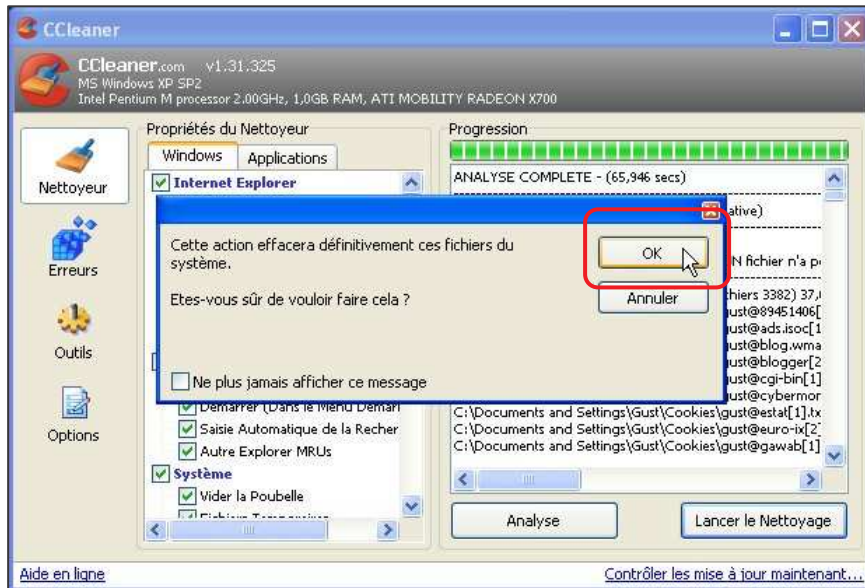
CCleaner

CCleaner.com v1.31.325
MS Windows XP SP2
Intel Pentium M processor 2.00GHz, 1,0GB RAM, ATI MOBILITY RADEON X700

Nettoyeur

Erreurs

Outils

Options

Propriétés du Nettoyeur

Windows Applications

Internet Explorer

Démarrer (Dans le Menu Démarr

Saisie Automatique de la Recher

Autre Explorer MRUs

Système

Vider la Poubelle

Fichiers Temporaires

Progression

ANALYSE COMPLETE - (65,946 secs)

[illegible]ative)

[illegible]N fichier n'a p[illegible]

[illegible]hiers 3382) 37,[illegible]

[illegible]gust@89451406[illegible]

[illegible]gust@ads.isoc[1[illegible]

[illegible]gust@blog.wma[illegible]

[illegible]gust@blogger[2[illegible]

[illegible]gust@cgi-bin[1][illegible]

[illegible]gust@cybermor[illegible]

C:\Documents and Settings\Gust\Cookies\gust@estat[1].tx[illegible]

C:\Documents and Settings\Gust\Cookies\gust@euro-ix[2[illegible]

C:\Documents and Settings\Gust\Cookies\gust@gawab[1][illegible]

Cette action effacera définitivement ces fichiers du système.

Etes-vous sûr de vouloir faire cela ?

OK

Annuler

Ne plus jamais afficher ce message

Analyse

Lancer le Nettoyage

Aide en ligne

Contrôler les mise à jour maintenant...